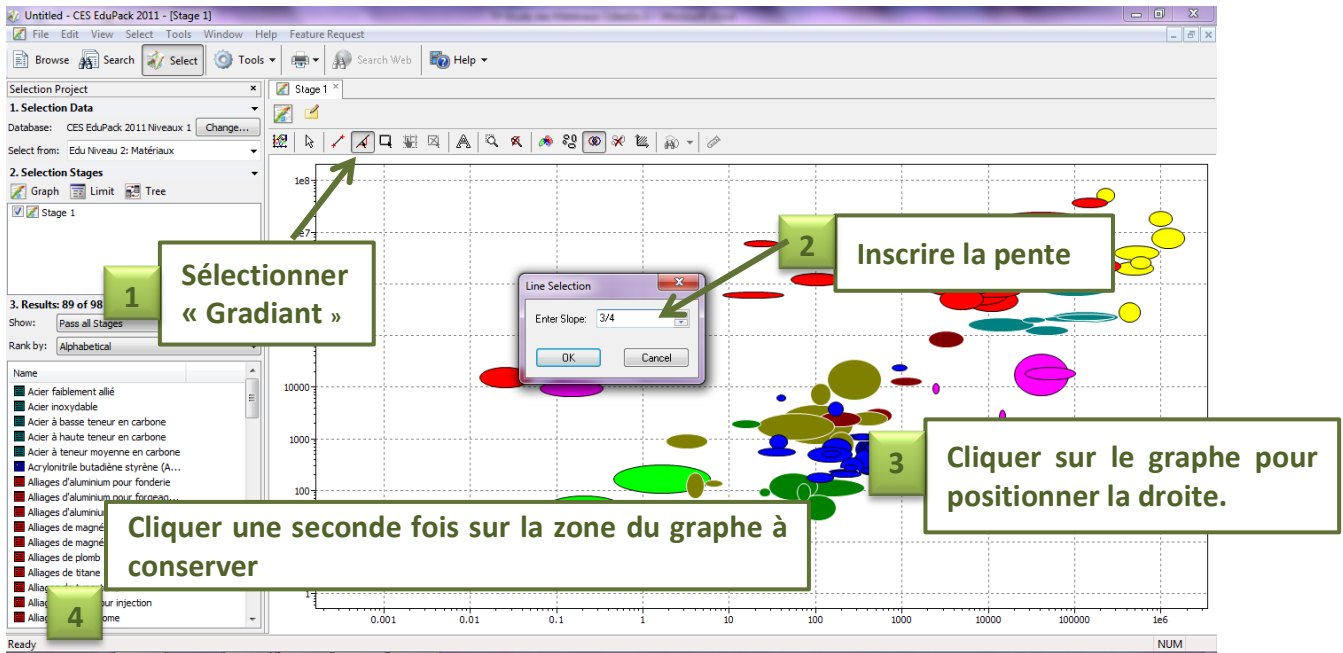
Untitled - CES EduPack 2011 - [Stage 1]

File Edit View Select Tools Window Help Feature Request

Browse Search Select Tools Search Web Help

Selection Project

1. Selection Data

Database: CES EduPack 2011 Niveaux 1 Change...

Select from: Edu Niveau 2: Matériaux

2. Selection Stages

Graph Limit Tree

Stage 1

3. Results: 89 of 98

Show: Pass all Stages

Rank by: Alphabetical

Name

Acier faiblement allié
Acier inoxydable
Acier à basse teneur en carbone
Acier à haute teneur en carbone
Acier à teneur moyenne en carbone
Acrylonitrile butadiène styrène (A...
Alliages d'aluminium pour fonderie
Alliages d'aluminium pour forgeag...
Alliages d'aluminiu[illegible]
Alliages de magné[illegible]
Alliages de magné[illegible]
Alliages de plomb
Alliages de titane
Allia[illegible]
Allia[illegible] pour injection
Allia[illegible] ome

Stage 1

1e8
1e7
10000
1000
100
1

0.001 0.01 0.1 1 10 100 1000 10000 100000 1e6

Line Selection

Enter Slope: 3/4

OK Cancel

1

Sélectionner « Gradiant »

2

Inscrire la pente

3

Cliquer sur le graphe pour positionner la droite.

Cliquer une seconde fois sur la zone du graphe à conserver

4

Ready NUM